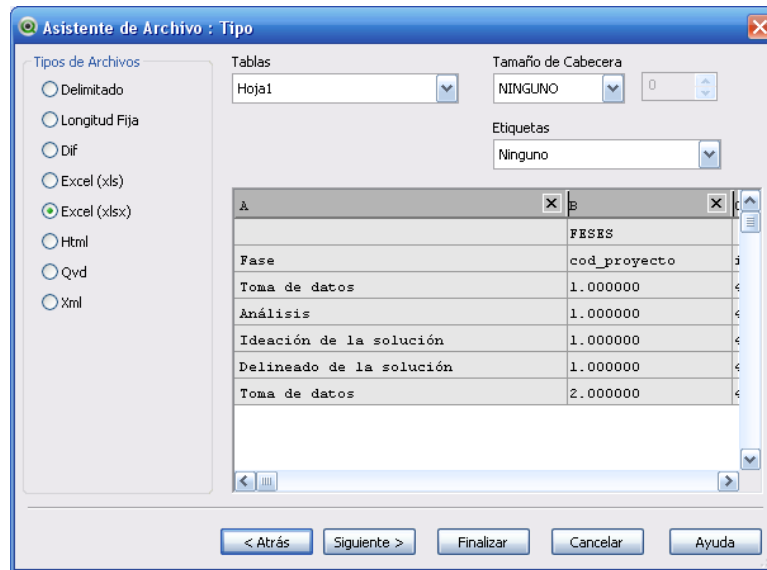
Asistente de Archivo : Tipo

Tipos de Archivos
Delimitado
Longitud Fija
Dif
Excel (xls)
Excel (xlsx)
Html
Qvd
Xml

Tablas
Hoja1

Tamaño de Cabecera
NINGUNO
0

Etiquetas
Ninguno

| A | B |
|---|---|
| | FESES |
| Fase | cod_proyecto |
| Toma de datos | 1.000000 |
| Análisis | 1.000000 |
| Ideación de la solución | 1.000000 |
| Delineado de la solución | 1.000000 |
| Toma de datos | 2.000000 |

< Atrás
Siguiente >
Finalizar
Cancelar
Ayuda